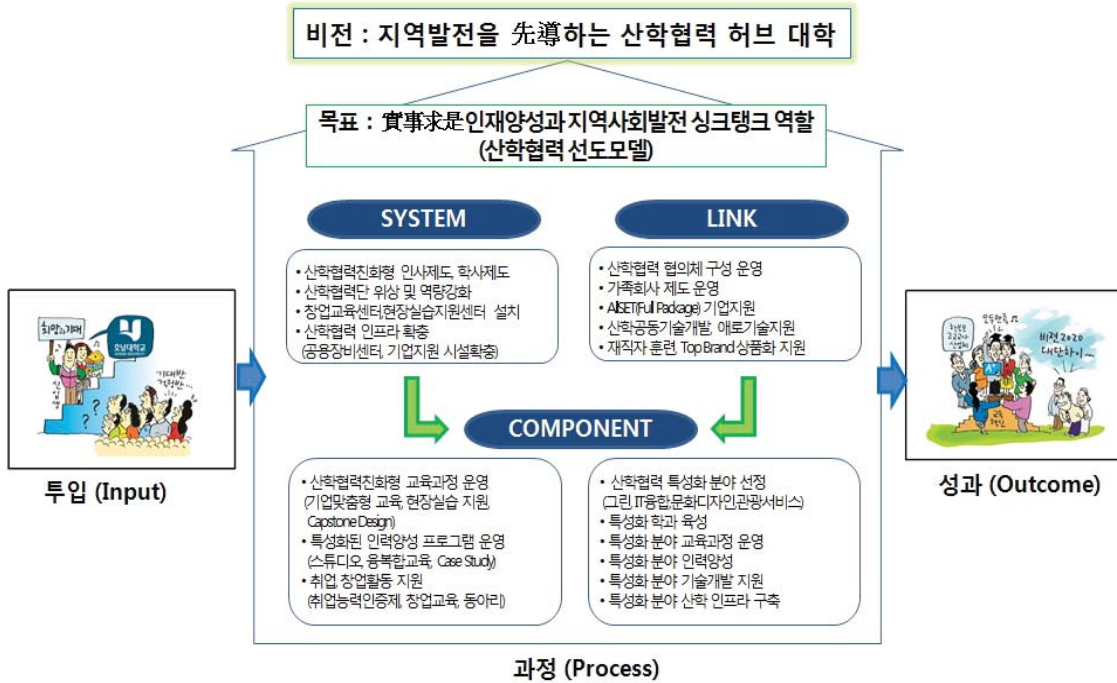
비전 : 지역발전을 先導하는 산학협력 허브 대학

목표 : 實事求是인재양성과 지역사회발전 싱크탱크 역할 (산학협력 선도모델)

SYSTEM

• 산학협력친화형 인사제도, 학사제도
• 산학협력단 위상 및 역량강화
• 창업교육센터,현장실습지원센터 설치
• 산학협력 인프라 확충 (공용장비센터, 기업지원 시설확충)

LINK

• 산학협력 협의체 구성 운영
• 가족회사 제도 운영
• AISET(Full Package) 기업지원
• 산학공동기술개발, 애로기술지원
• 재직자 훈련, Top Brand 상품화 지원

COMPONENT

• 산학협력친화형 교육과정 운영 (기업맞춤형 교육, 현장실습 지원, Capstone Design)
• 특성화된 인력양성 프로그램 운영 (스튜디오, 융복합교육, Case Study)
• 취업 창업활동 지원 (취업능력인증제, 창업교육, 동아리)

• 산학협력 특성화 분야 선정 (그린 IT융합,문화디자인관광서비스)
• 특성화 학과 육성
• 특성화 분야 교육과정 운영
• 특성화 분야 인력양성
• 특성화 분야 기술개발 지원
• 특성화 분야 산학 인프라 구축

희망의기대
호남대학교
기대반 걱정반

비전2020 대단하네...

투입 (Input)

성과 (Outcome)

과정 (Process)